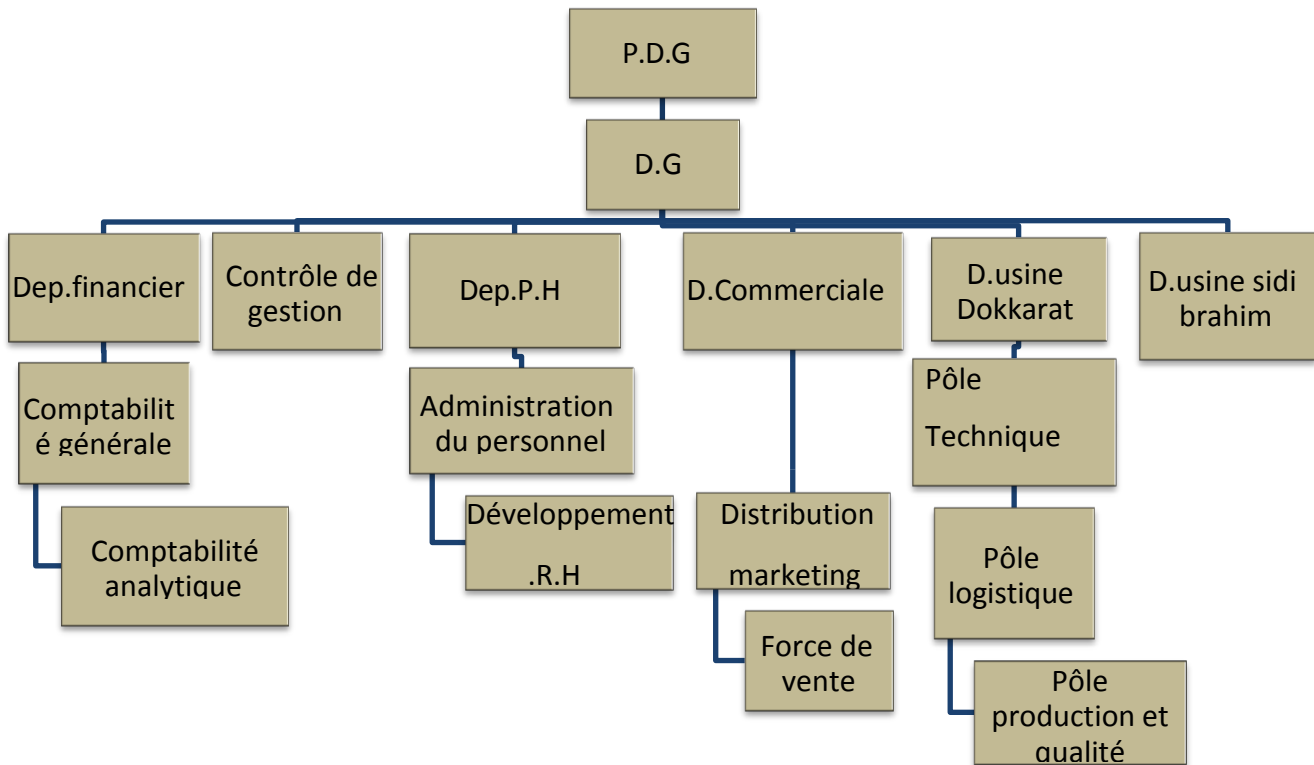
P.D.G

D.G

Dep.financier

Contrôle de gestion

Dep.P.H

D.Commerciale

D.usine Dokkarat

D.usine sidi brahim

Comptabilit é générale

Comptabilité analytique

Administration du personnel

Développement .R.H

Distribution marketing

Force de vente

Pôle Technique

Pôle logistique

Pôle production et qualité